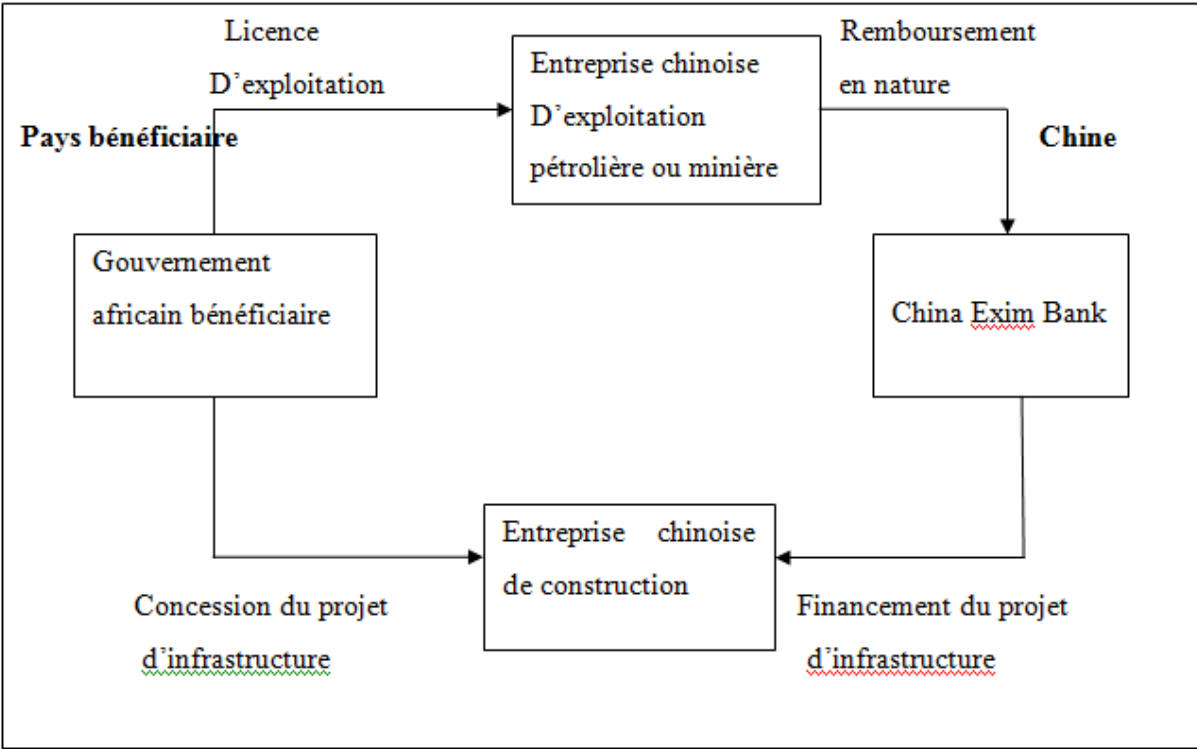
Licence D’exploitation

Entreprise chinoise D’exploitation pétrolière ou minière

Remboursement en nature

Pays bénéficiaire

Chine

Gouvernement africain bénéficiaire

China Exim Bank

Entreprise chinoise de construction

Concession du projet d’infrastructure

Financement du projet d’infrastructure